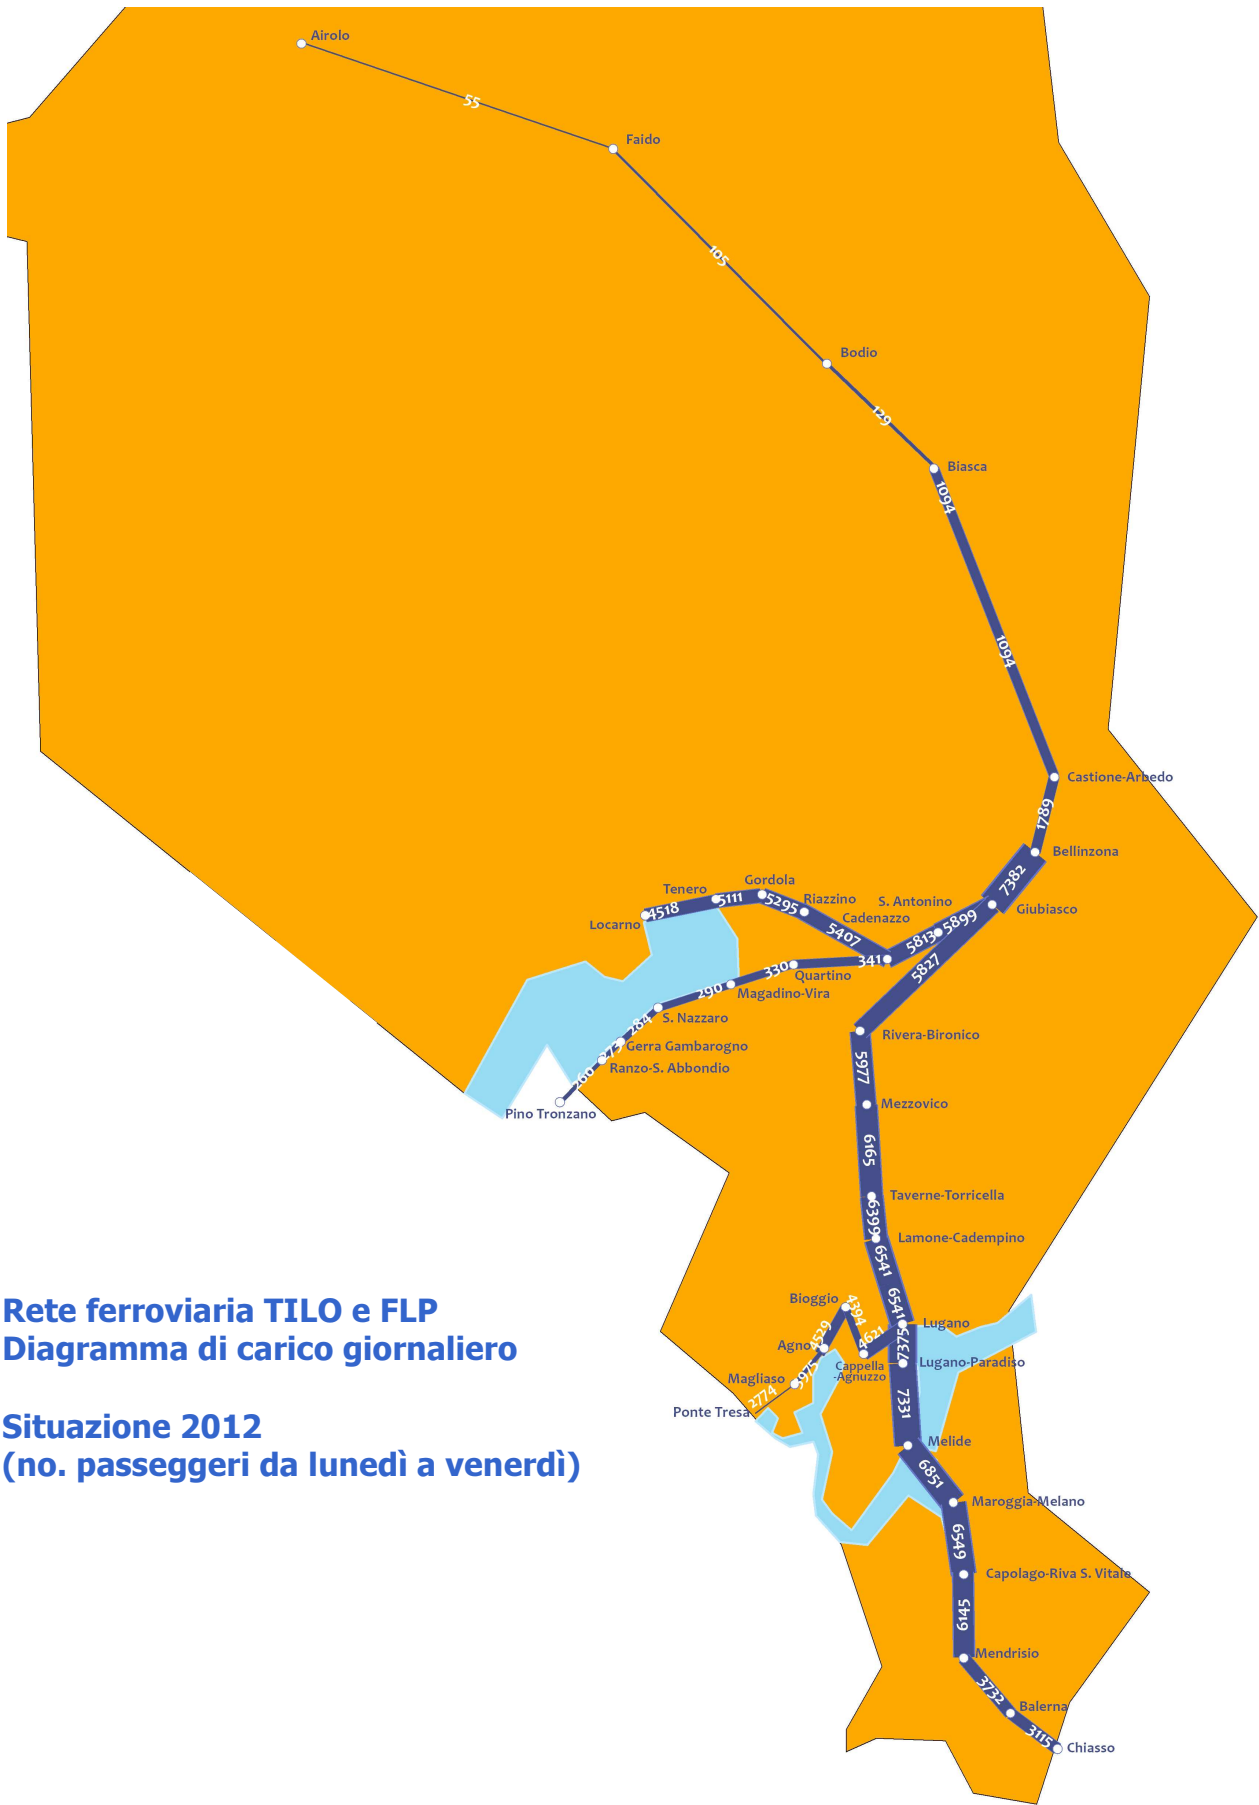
Airolo
55
Faido
105
Bodio
129
Biasca
1094
1094
Castione-Arbedo
1789
Bellinzona
7382
Giubiasco
Gordola
Tenero
Riazzino
S. Antonino
Locarno
4518
5111
5295
Cadenazzo
5407
5813
5899
341
5827
330
Quartino
290
Magadino-Vira
284
S. Nazzaro
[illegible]
Gerra Gambarogno
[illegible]
Ranzo-S. Abbondio
Pino Tronzano
Rivera-Bironico
5977
Mezzovico
6165
Taverne-Torricella
6399
Lamone-Cadempino
6541
6541
Lugano
Bioggio
4394
4621
Agno
3529
Cappella -Agnuzzo
7375
Lugano-Paradiso
Magliaso
3975
2774
Ponte Tresa
7331
Melide
6851
Maroggia-Melano
6549
Capolago-Riva S. Vitale
6145
Mendrisio
3732
Balerna
3115
Chiasso

Rete ferroviaria TILO e FLP
Diagramma di carico giornaliero

Situazione 2012
(no. passeggeri da lunedì a venerdì)